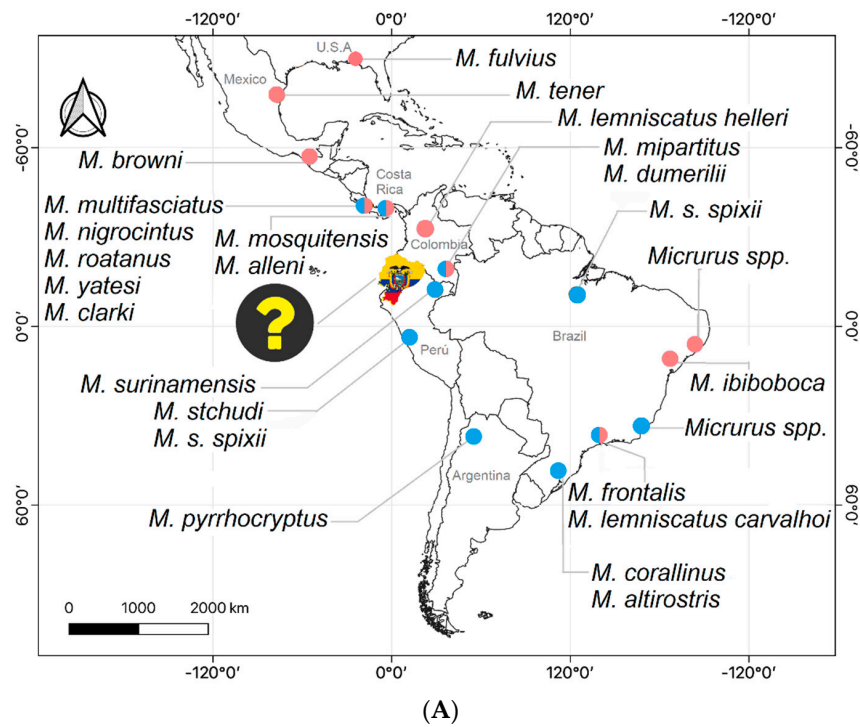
-120°0′ 0°0′ 120°0′ -120°0′

U.S.A

Mexico

Costa Rica

Colombia

Brazil

Perú

Argentina

M. fulvius

M. tener

M. lemniscatus helleri

M. mipartitus

M. dumerilii

M. browni

M. multifasciatus

M. nigrocintus

M. roatanus

M. yatesi

M. clarki

M. mosquitensis

M. alleni

M. s. spixii

Micrurus spp.

?

M. surinamensis

M. stchudi

M. s. spixii

M. ibiboboca

Micrurus spp.

M. pyrrhocryptus

M. frontalis

M. lemniscatus carvalhoi

M. corallinus

M. altirostris

-60°0′

0°0′

60°0′

-60°0′

0°0′

60°0′

0 1000 2000 km

-120°0′ 0°0′ 120°0′ -120°0′

(A)